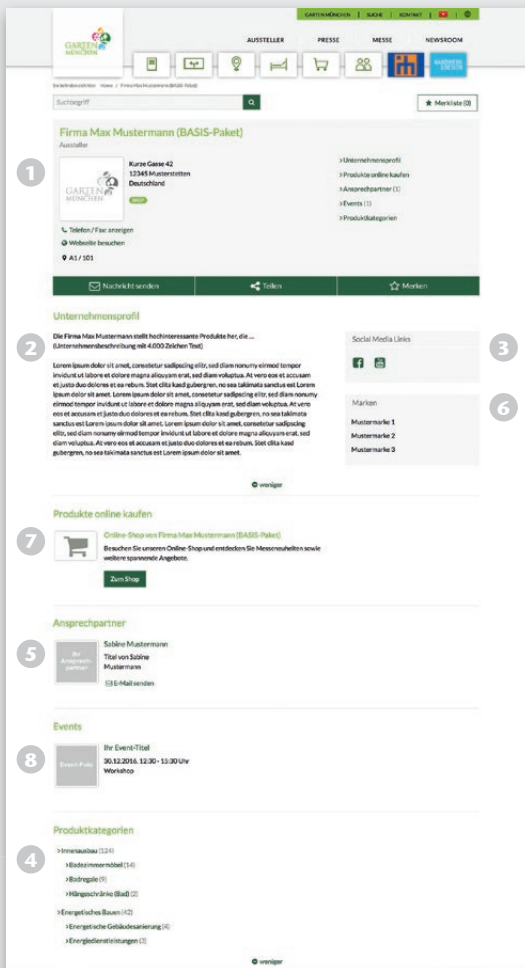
GARTEN MÜNCHEN | SUCHE | KONTAKT

GARTEN MÜNCHEN

AUSSTELLER PRESSE MESSE NEWSROOM

Suchbegriff

Merkliste (0)

Firma Max Mustermann (BASIS-Paket)

Aussteller

1

Kurze Gasse 42
12345 Musterstetten
Deutschland

SHOP

Telefon / Fax anzeigen
Webseite besuchen
A1 / 101

>Unternehmensprofil
>Produkte online kaufen
>Ansprechpartner (1)
>Events (1)
>Produktkategorien

Nachricht senden | Teilen | Merken

Unternehmensprofil

2

Die Firma Max Mustermann stellt hochinteressante Produkte her, die ... (Unternehmensbeschreibung mit 4.000 Zeichen Text)

Lorem ipsum dolor sit amet, consetetur sadipscing elitr, sed diam nonumy eirmod tempor invidunt ut labore et dolore magna aliquyam erat, sed diam voluptua. At vero eos et accusam et justo duo dolores et ea rebum. Stet clita kasd gubergren, no sea takimata sanctus est Lorem ipsum dolor sit amet. Lorem ipsum dolor sit amet, consetetur sadipscing elitr, sed diam nonumy eirmod tempor invidunt ut labore et dolore magna aliquyam erat, sed diam voluptua. At vero eos et accusam et justo duo dolores et ea rebum. Stet clita kasd gubergren, no sea takimata sanctus est Lorem ipsum dolor sit amet. Lorem ipsum dolor sit amet, consetetur sadipscing elitr, sed diam nonumy eirmod tempor invidunt ut labore et dolore magna aliquyam erat, sed diam voluptua. At vero eos et accusam et justo duo dolores et ea rebum. Stet clita kasd gubergren, no sea takimata sanctus est Lorem ipsum dolor sit amet.

weniger

Social Media Links

3

Marken

6

Mustermarke 1
Mustermarke 2
Mustermarke 3

Produkte online kaufen

7

Online-Shop von Firma Max Mustermann (BASIS-Paket)

Besuchen Sie unseren Online-Shop und entdecken Sie Messeneuheiten sowie weitere spannende Angebote.

Zum Shop

Ansprechpartner

5

Ihr Ansprechpartner

Sabine Mustermann
Titel von Sabine Mustermann

E-Mail senden

Events

8

Event-Foto

Ihr Event-Titel
30.12.2016, 12:30 - 13:30 Uhr
Workshop

Produktkategorien

4

>Innenausbau (124)
>Badezimmermöbel (14)
>Badregale (9)
>Hängeschränke (Bad) (2)
>Energetisches Bauen (42)
>Energetische Gebäudesanierung (4)
>Energiedienstleistungen (3)

weniger